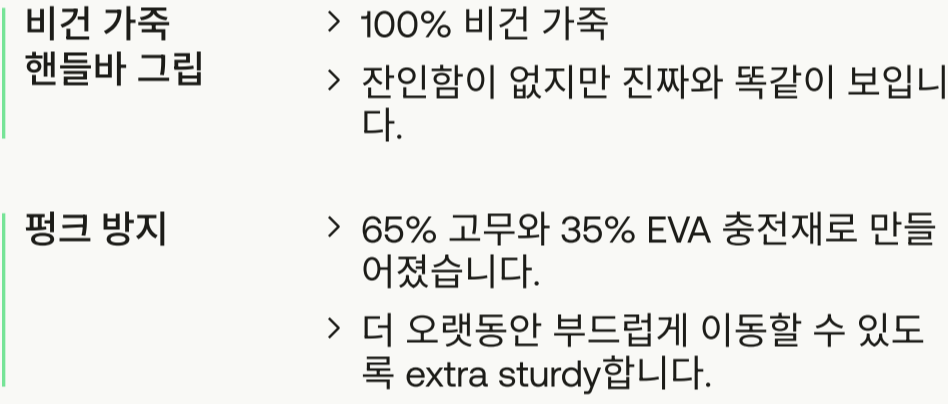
비건 가죽 핸들바 그립

> 100% 비건 가죽

> 잔인함이 없지만 진짜와 똑같이 보입니다.

펑크 방지

> 65% 고무와 35% EVA 충전재로 만들어졌습니다.

> 더 오랫동안 부드럽게 이동할 수 있도록 extra sturdy합니다.